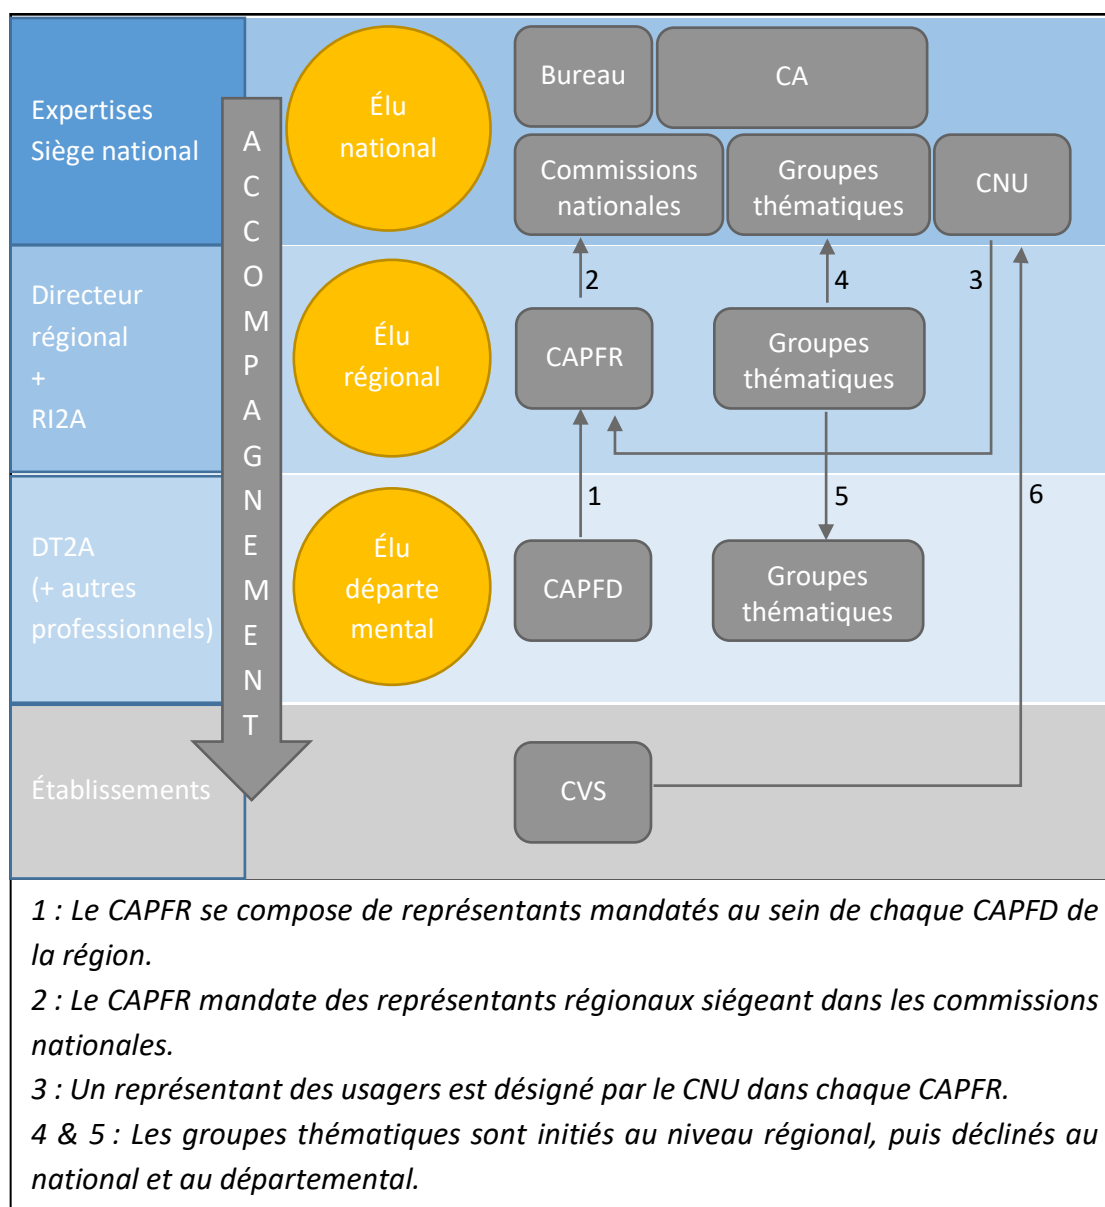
Expertises
Siège national

ACCOMPAGNEMENT

Élu national

Bureau

CA

Commissions nationales

Groupes thématiques

CNU

Directeur régional
+
RI2A

Élu régional

2

4

3

CAPFR

Groupes thématiques

DT2A
(+ autres professionnels)

Élu départemental

1

5

6

CAPFD

Groupes thématiques

Établissements

CVS

1 : Le CAPFR se compose de représentants mandatés au sein de chaque CAPFD de la région.

2 : Le CAPFR mandate des représentants régionaux siégeant dans les commissions nationales.

3 : Un représentant des usagers est désigné par le CNU dans chaque CAPFR.

4 & 5 : Les groupes thématiques sont initiés au niveau régional, puis déclinés au national et au départemental.